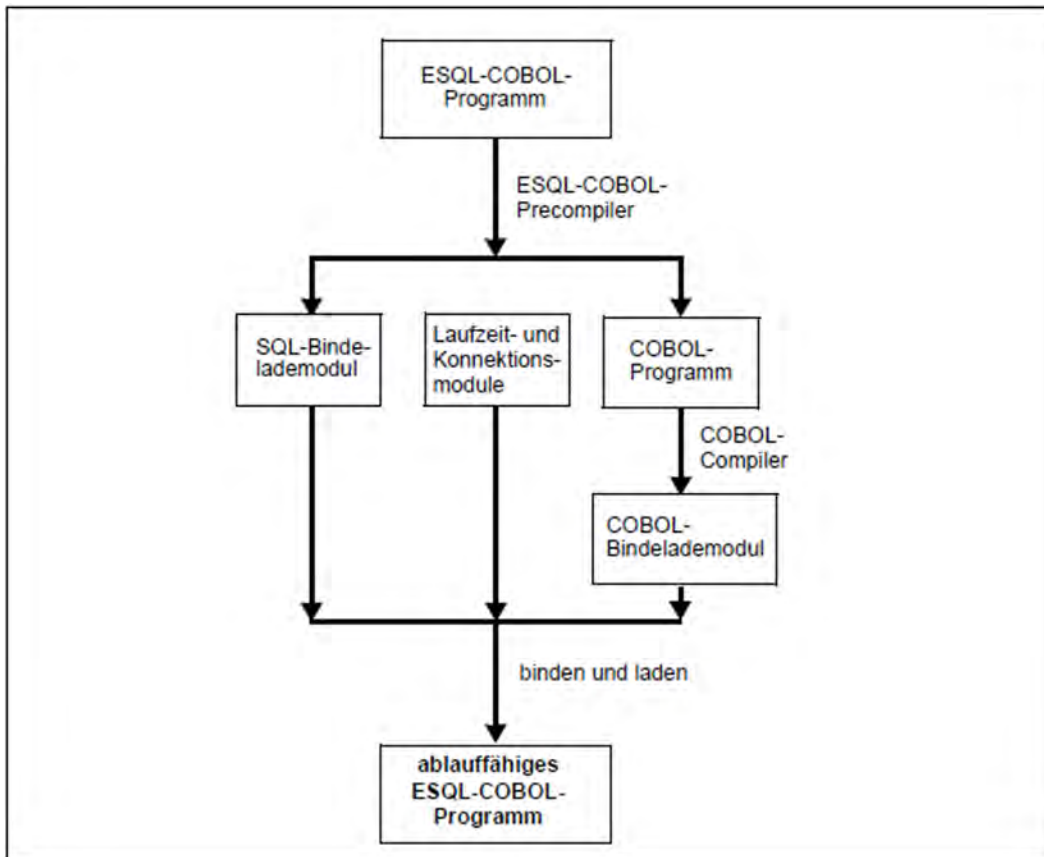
ESQL-COBOL-Programm

ESQL-COBOL-Precompiler

SQL-Bindelademodul

Laufzeit- und Konnektionsmodule

COBOL-Programm

COBOL-Compiler

COBOL-Bindelademodul

binden und laden

ablauffähiges ESQL-COBOL-Programm